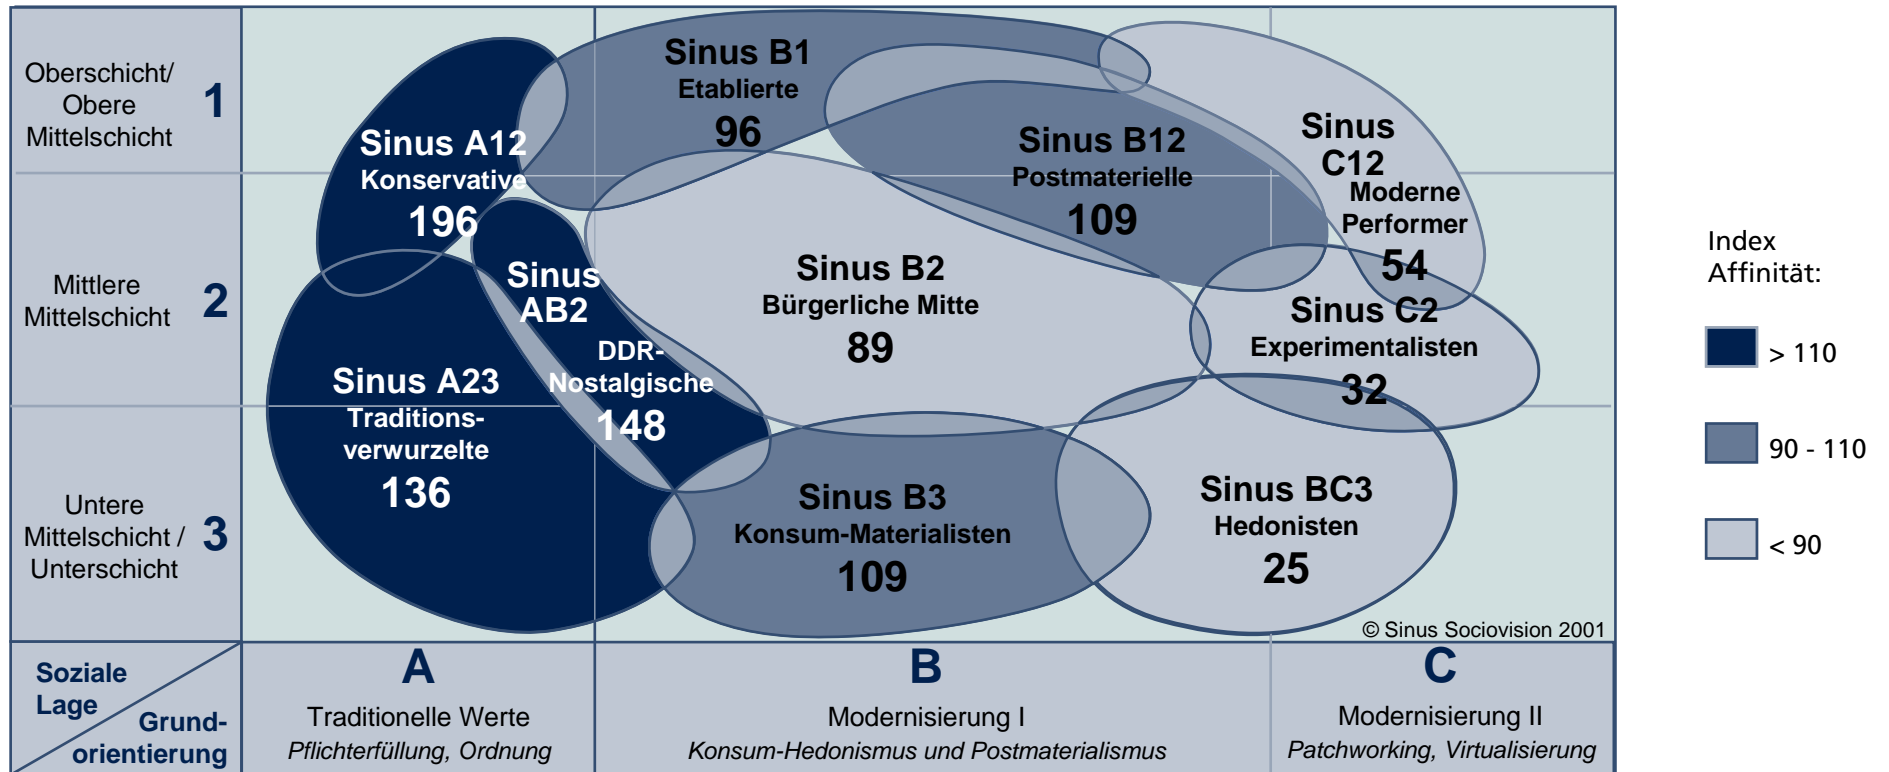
Oberschicht/ Obere Mittelschicht 1

Mittlere Mittelschicht 2

Untere Mittelschicht / Unterschicht 3

Sinus B1
Etablierte
96

Sinus A12
Konservative
196

Sinus B12
Postmaterielle
109

Sinus C12
Moderne Performer
54

Sinus AB2
DDR-Nostalgische
148

Sinus B2
Bürgerliche Mitte
89

Sinus C2
Experimentalisten
32

Sinus A23
Traditionsverwurzelte
136

Sinus B3
Konsum-Materialisten
109

Sinus BC3
Hedonisten
25

© Sinus Sociovision 2001

Index Affinität:
> 110
90 - 110
< 90

Soziale Lage
Grundorientierung

A
Traditionelle Werte
Pflichterfüllung, Ordnung

B
Modernisierung I
Konsum-Hedonismus und Postmaterialismus

C
Modernisierung II
Patchworking, Virtualisierung